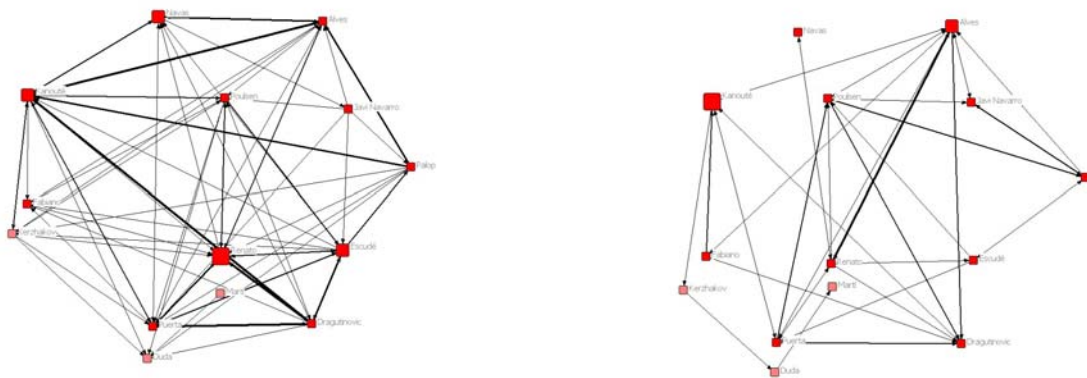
Navas
Alves
Kanouté
Poulsen
Javi Navarro
Palop
Fabiano
Kerzhakov
Renato
Escudé
Martí
Puerta
Dragutinovic
Duda

Navas
Alves
Kanouté
Poulsen
Javi Navarro
Fabiano
Renato
Escudé
Martí
Kerzhakov
Puerta
Dragutinovic
Duda